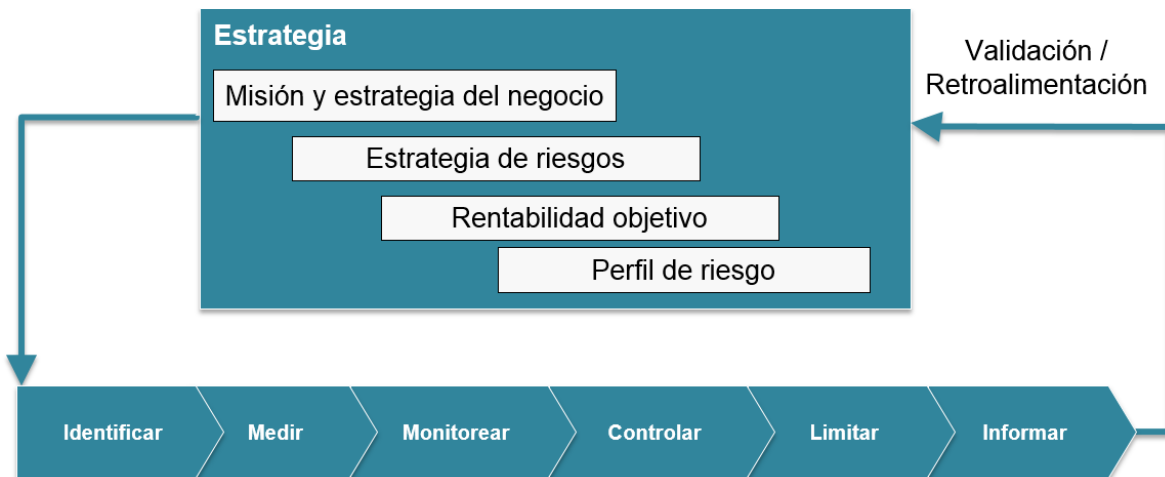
Estrategia

Misión y estrategia del negocio

Estrategia de riesgos

Rentabilidad objetivo

Perfil de riesgo

Validación / Retroalimentación

Identificar

Medir

Monitorear

Controlar

Limitar

Informar